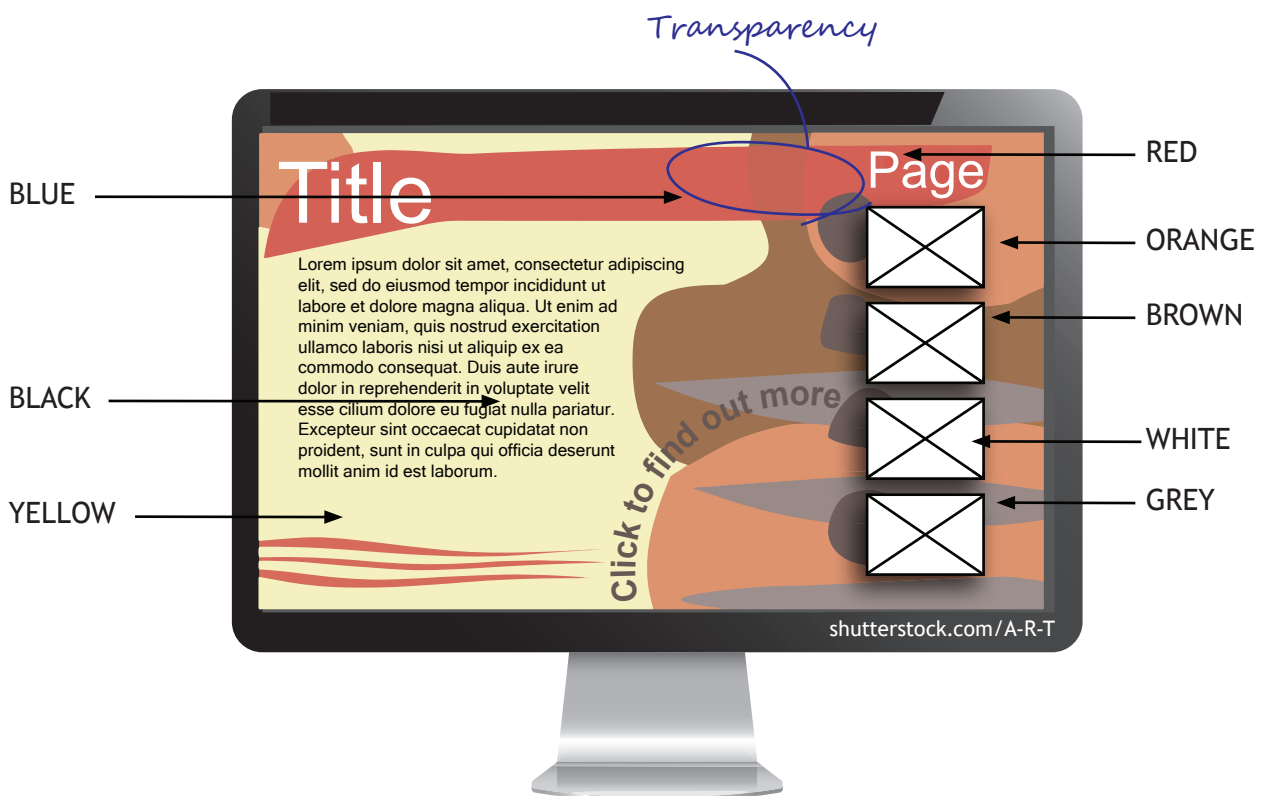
Transparency

BLUE

Title

Page

RED

ORANGE

BROWN

BLACK

WHITE

GREY

YELLOW

Lorem ipsum dolor sit amet, consectetur adipiscing elit, sed do eiusmod tempor incididunt ut labore et dolore magna aliqua. Ut enim ad minim veniam, quis nostrud exercitation ullamco laboris nisi ut aliquip ex ea commodo consequat. Duis aute irure dolor in reprehenderit in voluptate velit esse cilium dolore eu fugiat nulla pariatur. Excepteur sint occaecat cupidatat non proident, sunt in culpa qui officia deserunt mollit anim id est laborum.

Click to find out more

shutterstock.com/A-R-T